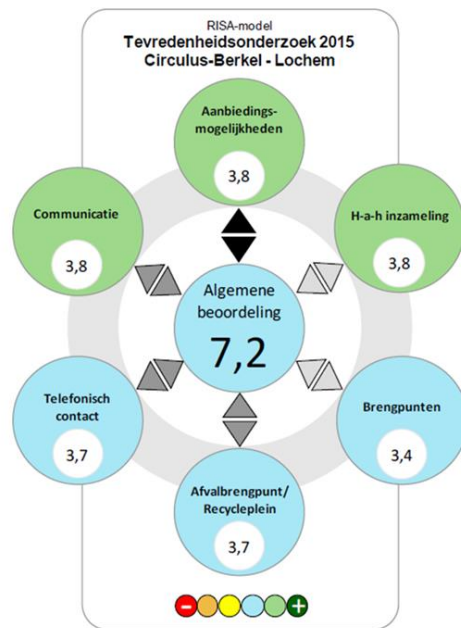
RISA-model
Tevredenheidsonderzoek 2015
Circulus-Berkel - Lochem

Aanbiedingsmogelijkheden
3,8

Communicatie
3,8

H-a-h inzameling
3,8

Algemene beoordeling
7,2

Telefonisch contact
3,7

Brengpunten
3,4

Afvalbrengpunt/ Recycleplein
3,7

−
+